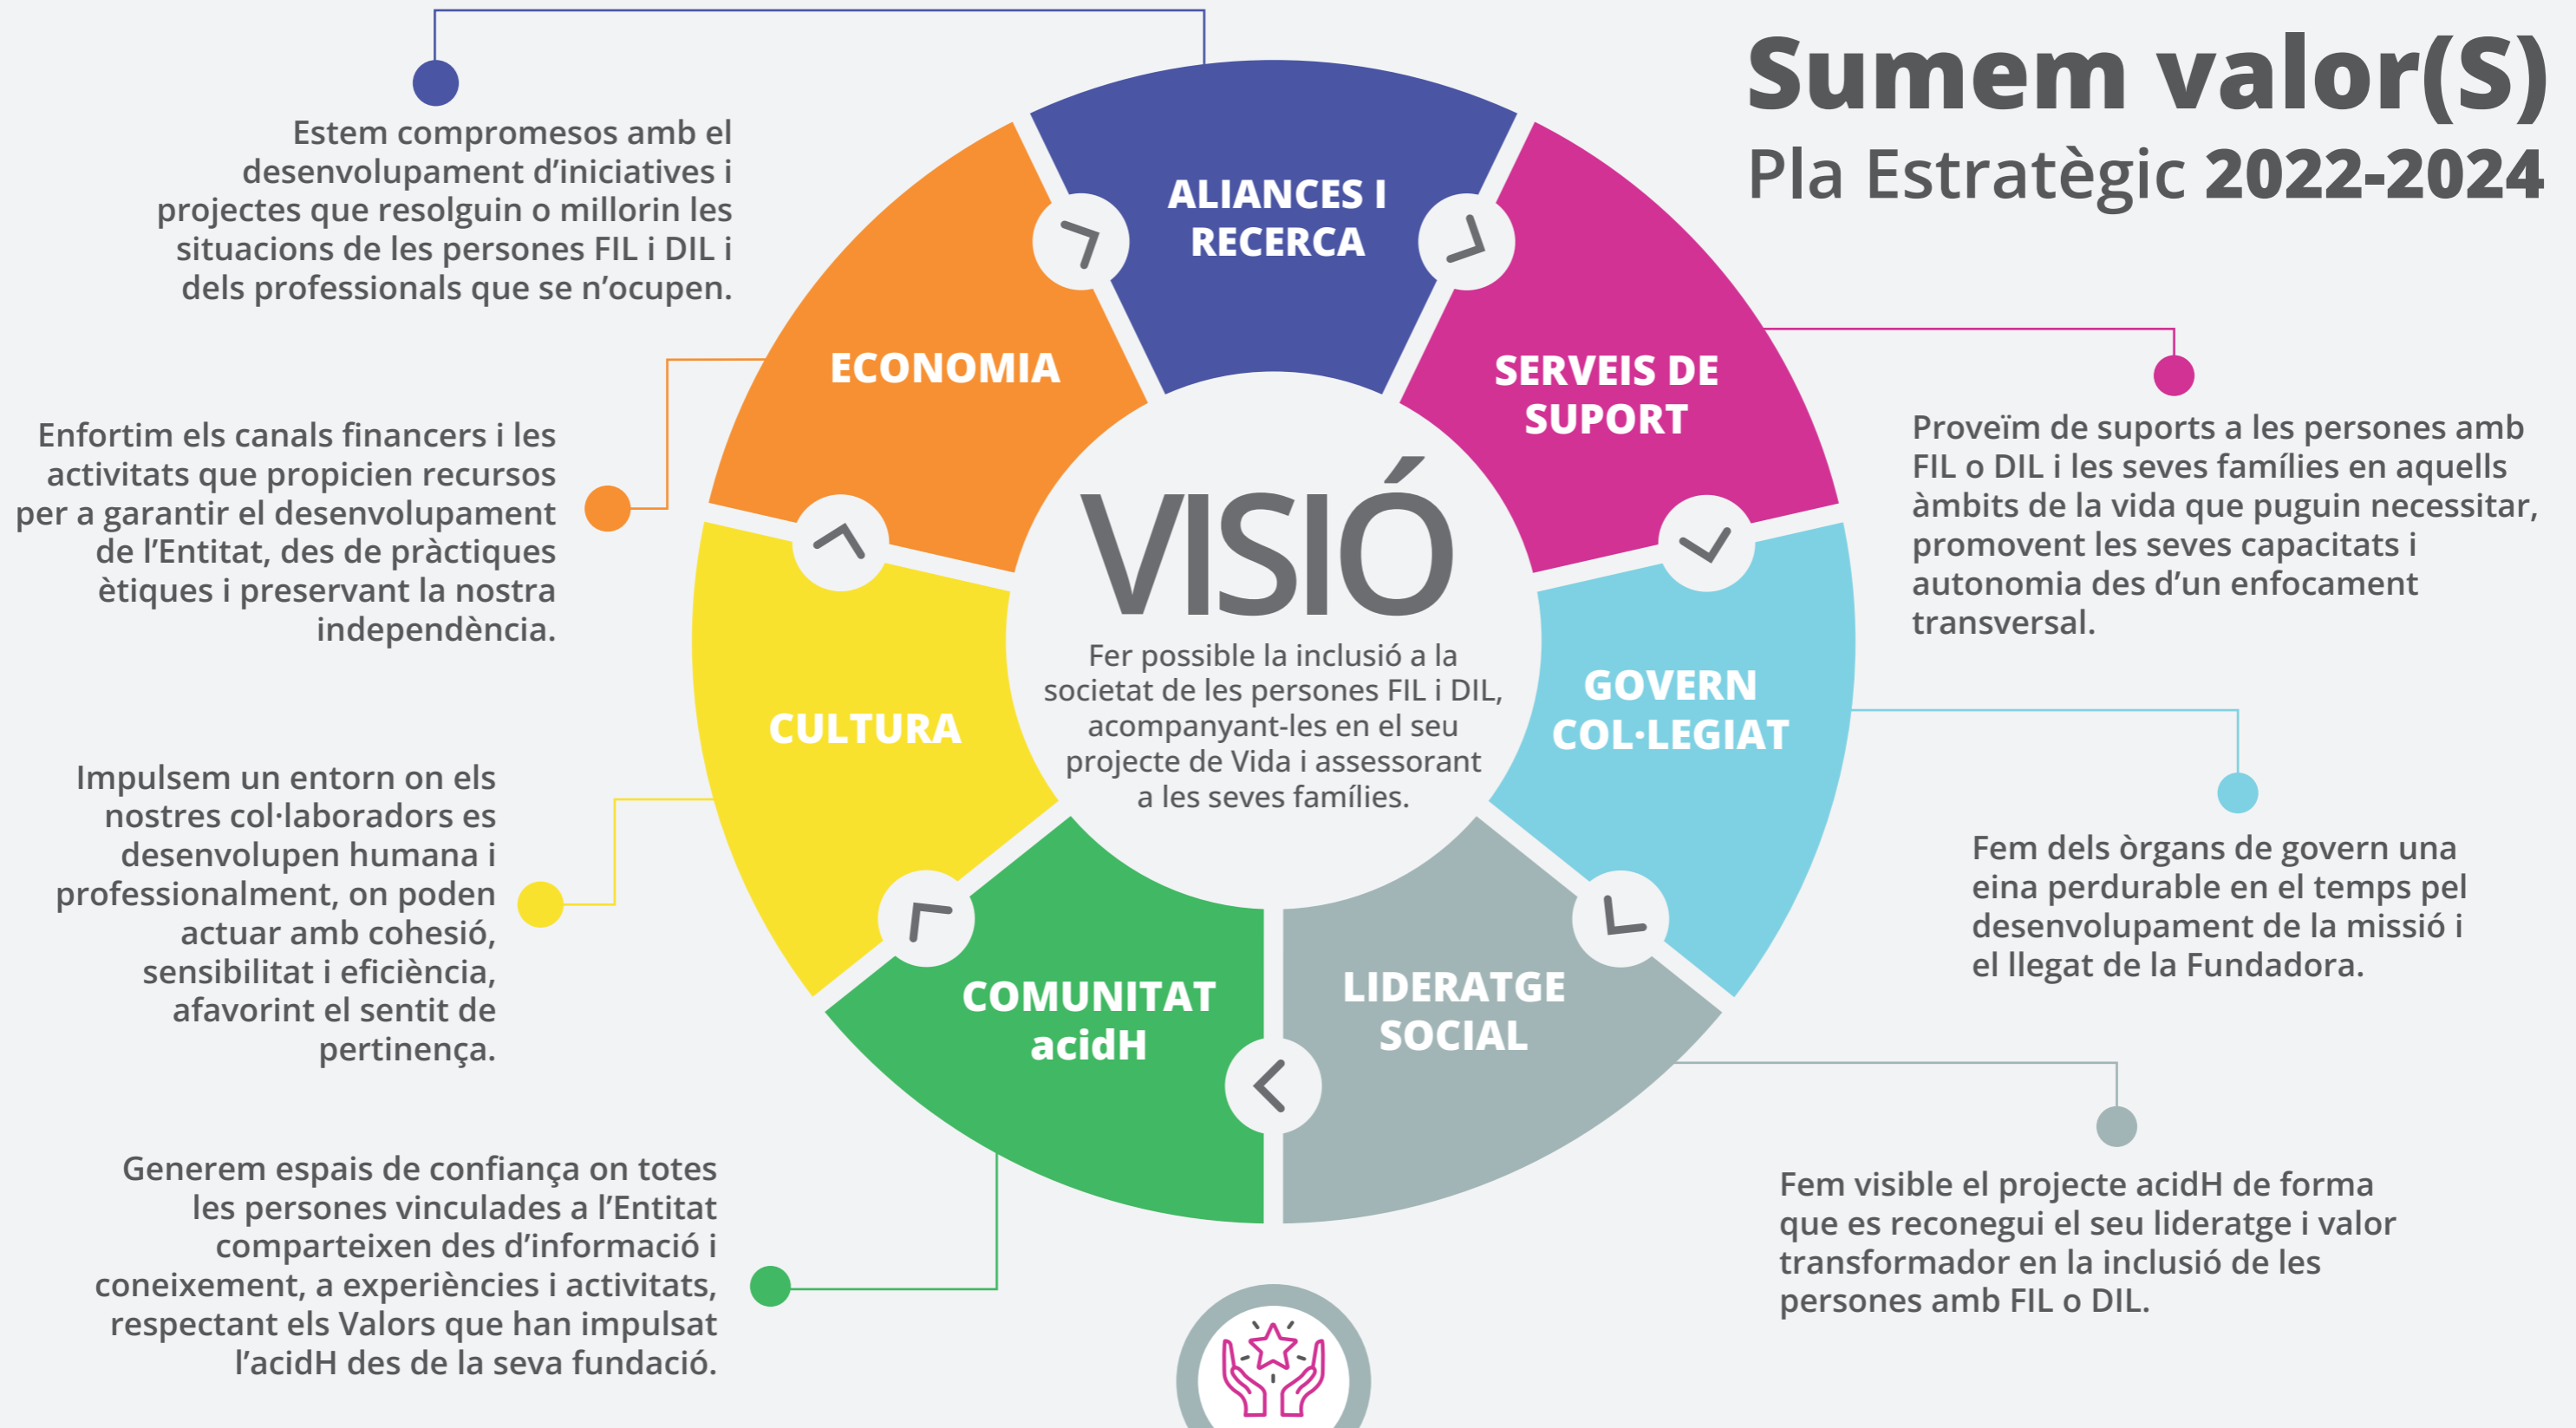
Sumem valor(S)
Pla Estratègic 2022-2024

Estem compromesos amb el desenvolupament d'iniciatives i projectes que resolguin o millorin les situacions de les persones FIL i DIL i dels professionals que se n'ocupen.

ALIANCES I RECERCA

ECONOMIA

SERVEIS DE SUPORT

Enfortim els canals financers i les activitats que propicien recursos per a garantir el desenvolupament de l'Entitat, des de pràctiques ètiques i preservant la nostra independència.

Proveïm de suports a les persones amb FIL o DIL i les seves famílies en aquells àmbits de la vida que puguin necessitar, promovent les seves capacitats i autonomia des d'un enfocament transversal.

VISIÓ

Fer possible la inclusió a la societat de les persones FIL i DIL, acompanyant-les en el seu projecte de Vida i assessorant a les seves famílies.

CULTURA

GOVERN COL·LEGIAT

Impulsem un entorn on els nostres col·laboradors es desenvolupen humana i professionalment, on poden actuar amb cohesió, sensibilitat i eficiència, afavorint el sentit de pertinença.

Fem dels òrgans de govern una eina perdurable en el temps pel desenvolupament de la missió i el llegat de la Fundadora.

COMUNITAT acidH

LIDERATGE SOCIAL

Generem espais de confiança on totes les persones vinculades a l'Entitat comparteixen des d'informació i coneixement, a experiències i activitats, respectant els Valors que han impulsat l'acidH des de la seva fundació.

Fem visible el projecte acidH de forma que es reconegui el seu lideratge i valor transformador en la inclusió de les persones amb FIL o DIL.